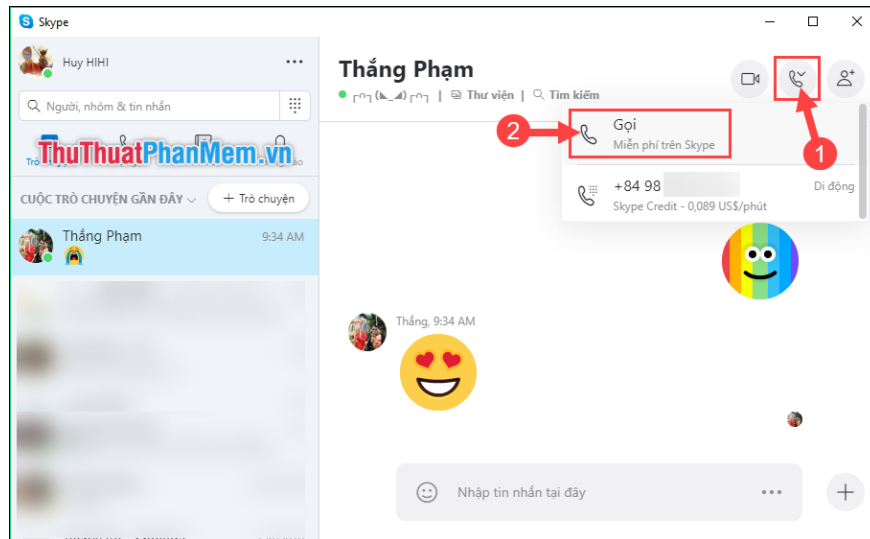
Skype

Huy HIHI

Người, nhóm & tin nhắn

ThuThuatPhanMem.vn

CUỘC TRÒ CHUYỆN GẦN ĐÂY

+ Trò chuyện

Thắng Phạm 9:34 AM

Thắng Phạm

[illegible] | Thư viện | Tìm kiếm

2

Gọi
Miễn phí trên Skype

1

+84 98
Skype Credit - 0,089 US$/phút
Di động

Thắng, 9:34 AM

Nhập tin nhắn tại đây